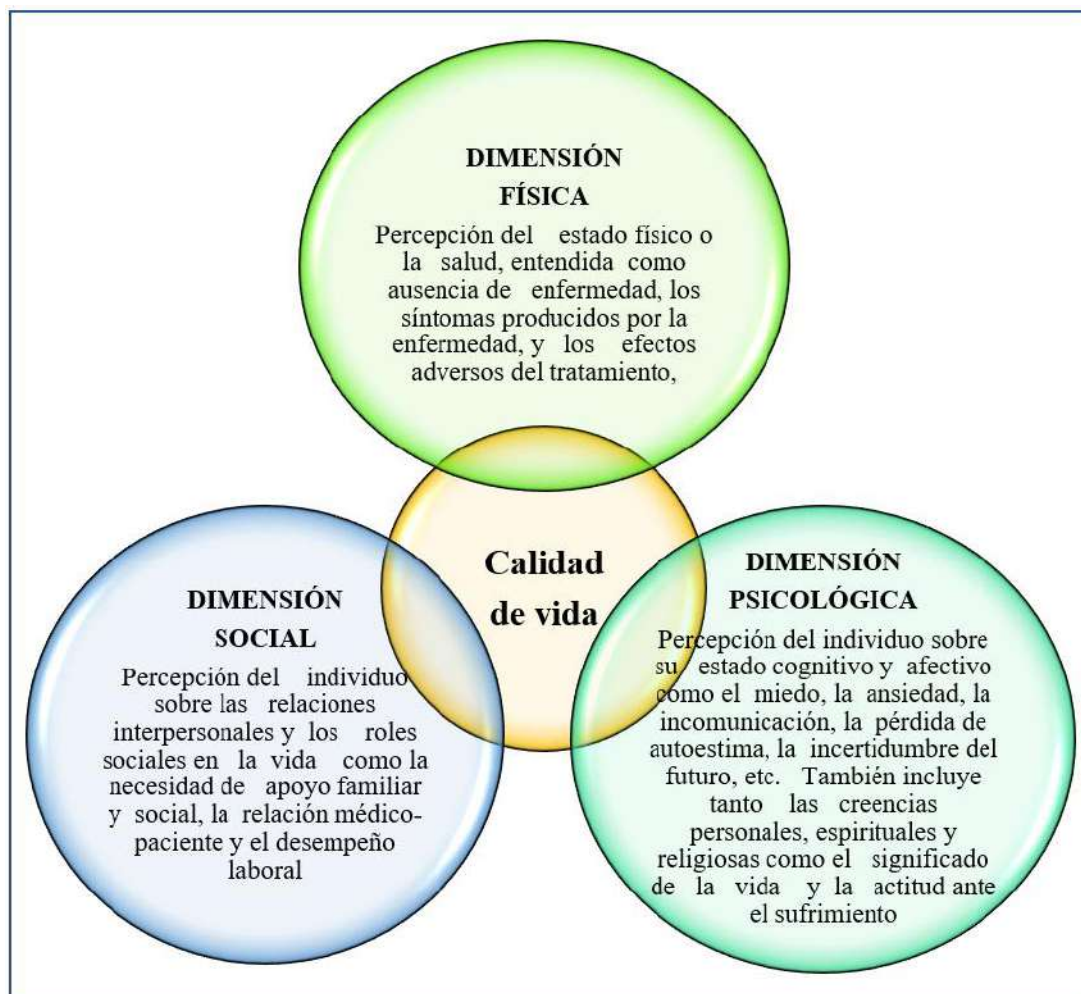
DIMENSIÓN FÍSICA

Percepción del estado físico o la salud, entendida como ausencia de enfermedad, los síntomas producidos por la enfermedad, y los efectos adversos del tratamiento,

Calidad de vida

DIMENSIÓN SOCIAL

Percepción del individuo sobre las relaciones interpersonales y los roles sociales en la vida como la necesidad de apoyo familiar y social, la relación médico-paciente y el desempeño laboral

DIMENSIÓN PSICOLÓGICA

Percepción del individuo sobre su estado cognitivo y afectivo como el miedo, la ansiedad, la incomunicación, la pérdida de autoestima, la incertidumbre del futuro, etc. También incluye tanto las creencias personales, espirituales y religiosas como el significado de la vida y la actitud ante el sufrimiento